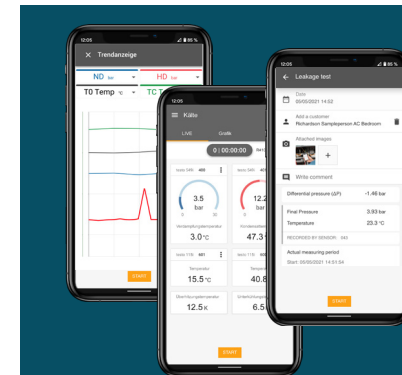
12:05
Trendanzeige
ND bar
HD bar
T0 Temp °C
TC T
START

12:05
Kälte
LIVE
Grafik
0 | 00:00:00
testo 549i 400
3.5
bar
Verdampfungstemperatur
3.0 °C
testo 549i
12.2
bar
Kondensat
47.3
testo 115i 461
Temperatur
15.5 °C
testo 115i
Temperatur
40.8
Überhitzungstemperatur
12.5 K
Unterkühlungstem
6.5
START

12:05
Leakage test
Date
20/05/2021 14:52
Add a customer
Richardson Sampleperson AC Bedroom
Attached images
+
Write comment
Differential pressure (ΔP) -1.46 bar
Final Pressure 3.93 bar
Temperature 23.3 °C
RECORDED BY SENSOR: 943
Actual measuring period
Start: 20/05/2021 14:51:54
START